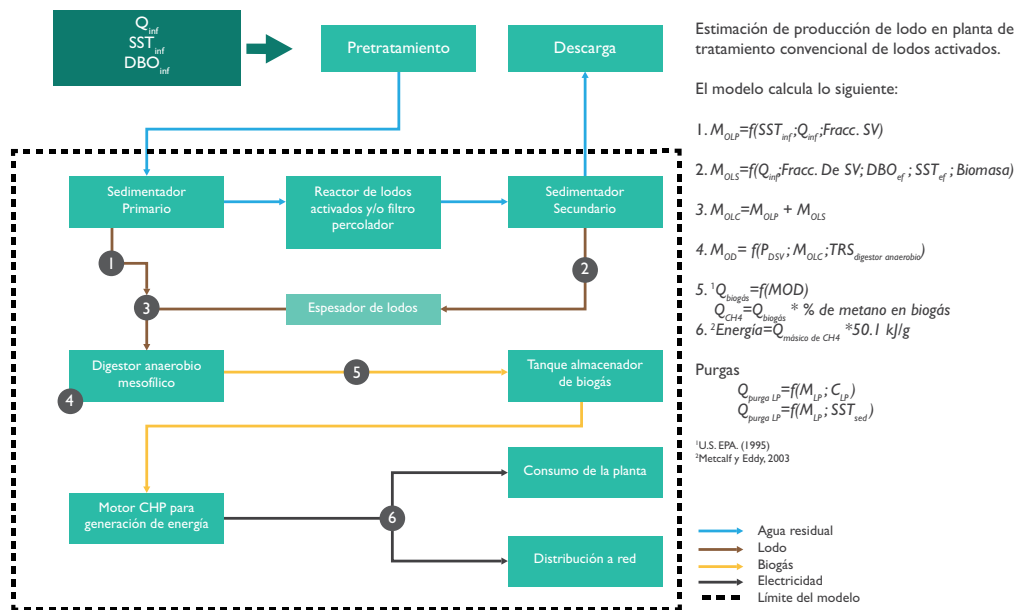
$Q_{inf}$
$SST_{inf}$
$DBO_{inf}$

Pretratamiento

Descarga

Sedimentador Primario

Reactor de lodos activados y/o filtro percolador

Sedimentador Secundario

1

2

3

Espesador de lodos

Digestor anaerobio mesofílico

4

5

Tanque almacenador de biogás

Consumo de la planta

Motor CHP para generación de energía

6

Distribución a red

Estimación de producción de lodo en planta de tratamiento convencional de lodos activados.

El modelo calcula lo siguiente:

1. $M_{OLP}=f(SST_{inf};Q_{inf};Fracc. SV)$

2. $M_{OLS}=f(Q_{inf};Fracc. De SV; DBO_{ef}; SST_{ef}; Biomasa)$

3. $M_{OLC}=M_{OLP} + M_{OLS}$

4. $M_{OD}= f(P_{DSV}; M_{OLC}; TRS_{digestor\ anaerobio})$

5. $^{1}Q_{biogás}=f(MOD)$
$Q_{CH4}=Q_{biogás}$ * % de metano en biogás
6. $^{2}Energía=Q_{másico\ de\ CH4}$ *50.1 kJ/g

Purgas
$Q_{purga\ LP}=f(M_{LP}; C_{LP})$
$Q_{purga\ LP}=f(M_{LP}; SST_{sed})$

$^{1}$U.S. EPA. (1995)
$^{2}$Metcalf y Eddy, 2003

Agua residual
Lodo
Biogás
Electricidad
Límite del modelo